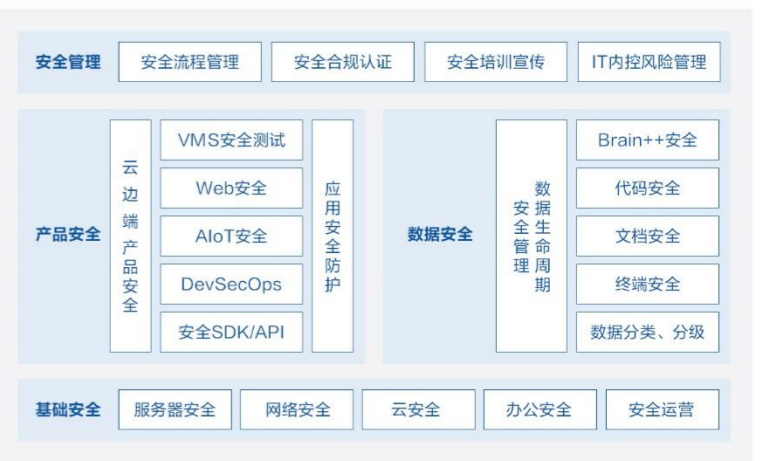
安全管理 安全流程管理 安全合规认证 安全培训宣传 IT内控风险管理

产品安全

云边端产品安全

VMS安全测试
Web安全
AIoT安全
DevSecOps
安全SDK/API

应用安全防护

数据安全

数据安全生命周期管理

Brain++安全
代码安全
文档安全
终端安全
数据分类、分级

基础安全 服务器安全 网络安全 云安全 办公安全 安全运营